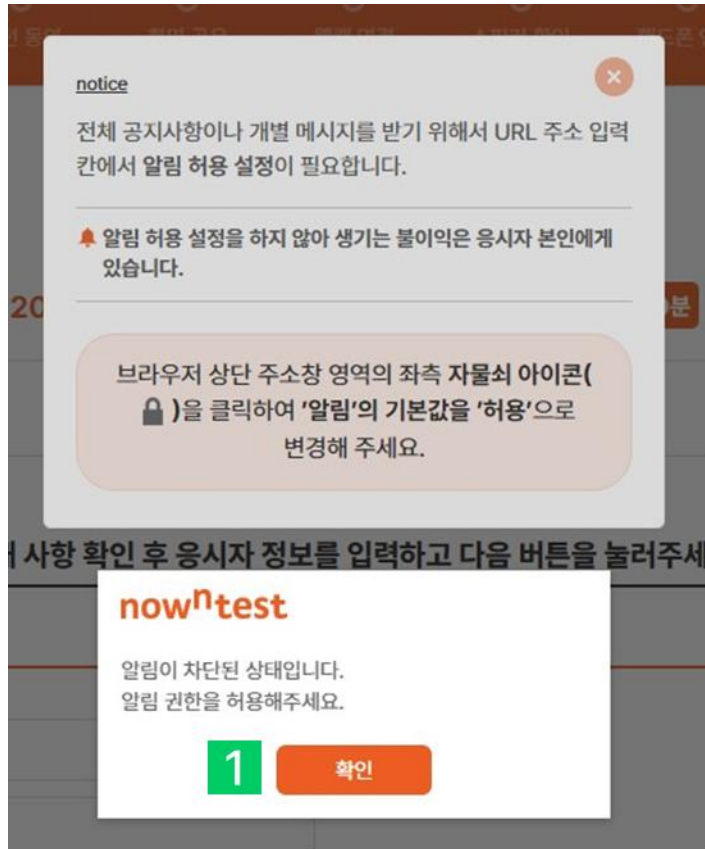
notice

전체 공지사항이나 개별 메시지를 받기 위해서 URL 주소 입력 칸에서 알림 허용 설정이 필요합니다.

알림 허용 설정을 하지 않아 생기는 불이익은 응시자 본인에게 있습니다.

브라우저 상단 주소창 영역의 좌측 자물쇠 아이콘( )을 클릭하여 '알림'의 기본값을 '허용'으로 변경해 주세요.

20

분

사항 확인 후 응시자 정보를 입력하고 다음 버튼을 눌러주세

nowntest

알림이 차단된 상태입니다.
알림 권한을 허용해주세요.

1

확인